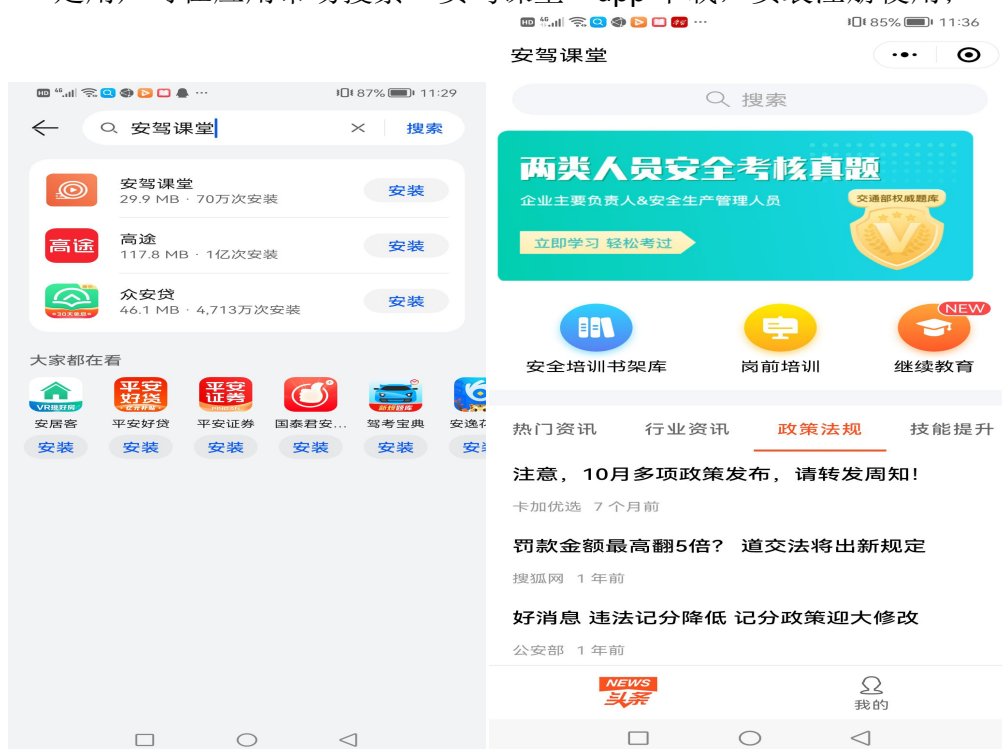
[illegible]

87% 11:29

安驾课堂

搜索

安驾课堂
29.9 MB · 70万次安装
安装

高途
117.8 MB · 1亿次安装
安装

众安贷
46.1 MB · 4,713万次安装
安装

大家都在看

安居客
安装

平安好贷
安装

平安证券
安装

国泰君安...
安装

驾考宝典
安装

安逸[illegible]
安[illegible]

85% 11:36

安驾课堂

搜索

两类人员安全考核真题
企业主要负责人&安全生产管理人员
交通部权威题库
立即学习 轻松考过

安全培训书架库

岗前培训

NEW
继续教育

热门资讯 行业资讯 政策法规 技能提升

注意，10月多项政策发布，请转发周知！
卡加优选 7 个月前

罚款金额最高翻5倍？ 道交法将出新规定
搜狐网 1 年前

好消息 违法记分降低 记分政策迎大修改
公安部 1 年前

NEWS 头条

我的